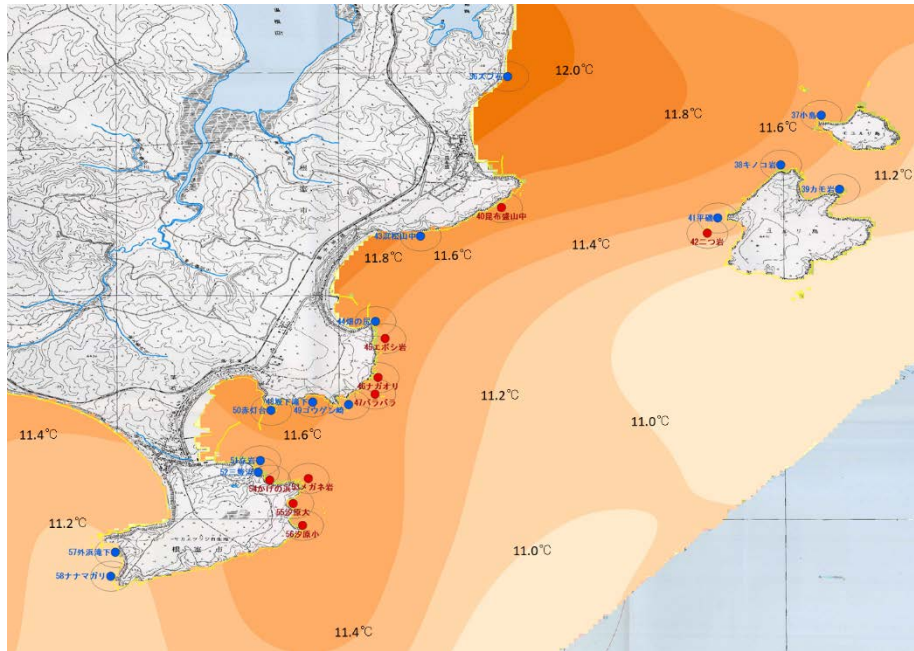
36エブ岩
12.0℃
11.8℃
37小島
11.6℃
38キノコ岩
39カモ岩
11.2℃
40昆布盛山中
41平磯
42三つ岩
11.4℃
43武佐山中
11.8℃
11.6℃
44畑の沢
45エボシ岩
46ナガオリ
47バラバラ
48城下通下
49ゴウゲン崎
50赤灯台
11.2℃
11.0℃
11.4℃
11.6℃
51立岩
52三角岩
53かげの浜
54メガネ岩
55夕張大
56夕張小
11.2℃
57外浜滝下
58ナナマガリ
11.0℃
11.4℃